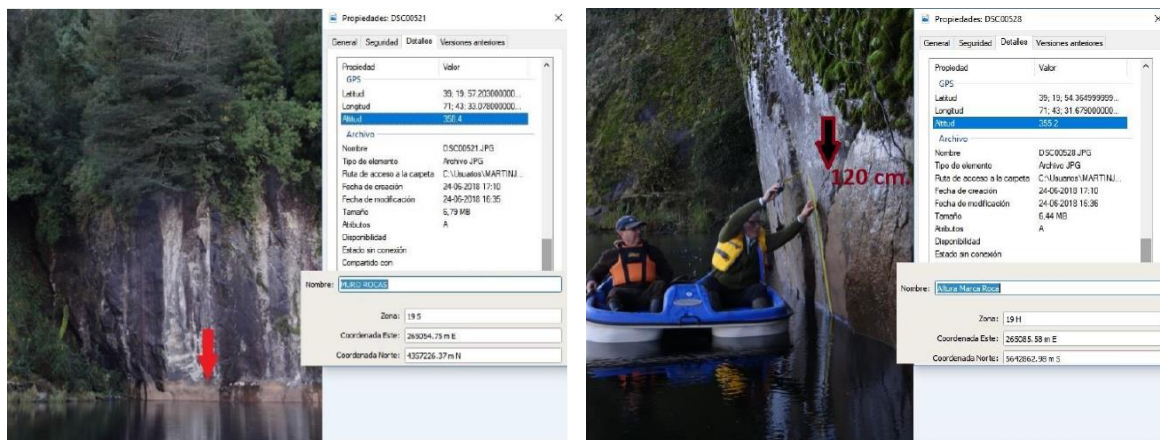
Propiedades: DSC00521

General | Seguridad | Detalles | Versiones anteriores

| Propiedad | Valor |
|---|---|
| GPS | |
| Latitud | 39; 19; 57.20300000... |
| Longitud | 71; 43; 33.07800000... |
| Altitud | 350.4 |
| Archivo | |
| Nombre | DSC00521.JPG |
| Tipo de elemento | Archivo JPG |
| Ruta de acceso a la carpeta | C:\Usuarios\MARTINJ... |
| Fecha de creación | 24-06-2018 17:10 |
| Fecha de modificación | 24-06-2018 16:35 |
| Tamaño | 6,79 MB |
| Atributos | A |
| Disponibilidad | |
| Estado sin conexión | |
| Compartido con | |

Nombre: MURO ROCAS

Zona: 19 S

Coordenada Este: 265054.75 m E

Coordenada Norte: 4357226.37 m N

Propiedades: DSC00528

General | Seguridad | Detalles | Versiones anteriores

| Propiedad | Valor |
|---|---|
| GPS | |
| Latitud | 39; 19; 54.364999999... |
| Longitud | 71; 43; 31.679000000... |
| Altitud | 355.2 |
| Archivo | |
| Nombre | DSC00528.JPG |
| Tipo de elemento | Archivo JPG |
| Ruta de acceso a la carpeta | C:\Usuarios\MARTINJ... |
| Fecha de creación | 24-06-2018 17:10 |
| Fecha de modificación | 24-06-2018 16:36 |
| Tamaño | 6,44 MB |
| Atributos | A |
| Disponibilidad | |
| Estado sin conexión | |

120 cm.

Nombre: Altura Marca Roca

Zona: 19 H

Coordenada Este: 265085.58 m E

Coordenada Norte: 5642862.98 m S